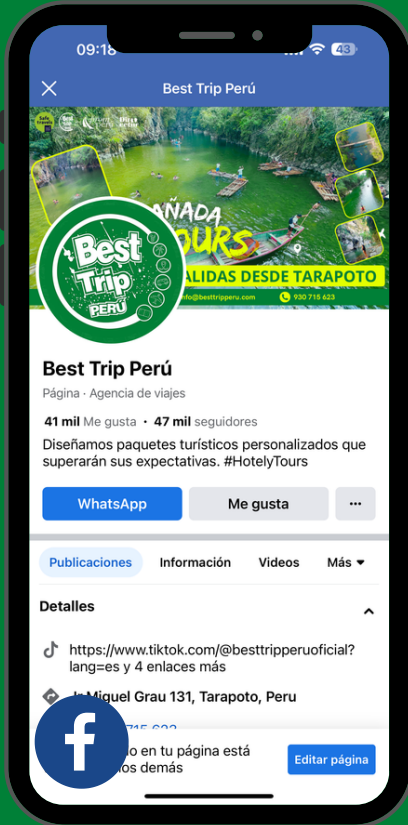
09:18

43

Best Trip Perú

AÑADA
TOURS
SALIDAS DESDE TARAPOTO
info@besttripperu.com
930 715 623

Best Trip PERÚ

Best Trip Perú

Página · Agencia de viajes

41 mil Me gusta · 47 mil seguidores

Diseñamos paquetes turísticos personalizados que superarán sus expectativas. #HotelyTours

WhatsApp

Me gusta

···

Publicaciones

Información

Videos

Más

Detalles

https://www.tiktok.com/@besttripperuoficial?lang=es y 4 enlaces más

Jr Miguel Grau 131, Tarapoto, Peru

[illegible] 715 623

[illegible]o en tu página está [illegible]os demás

Editar página